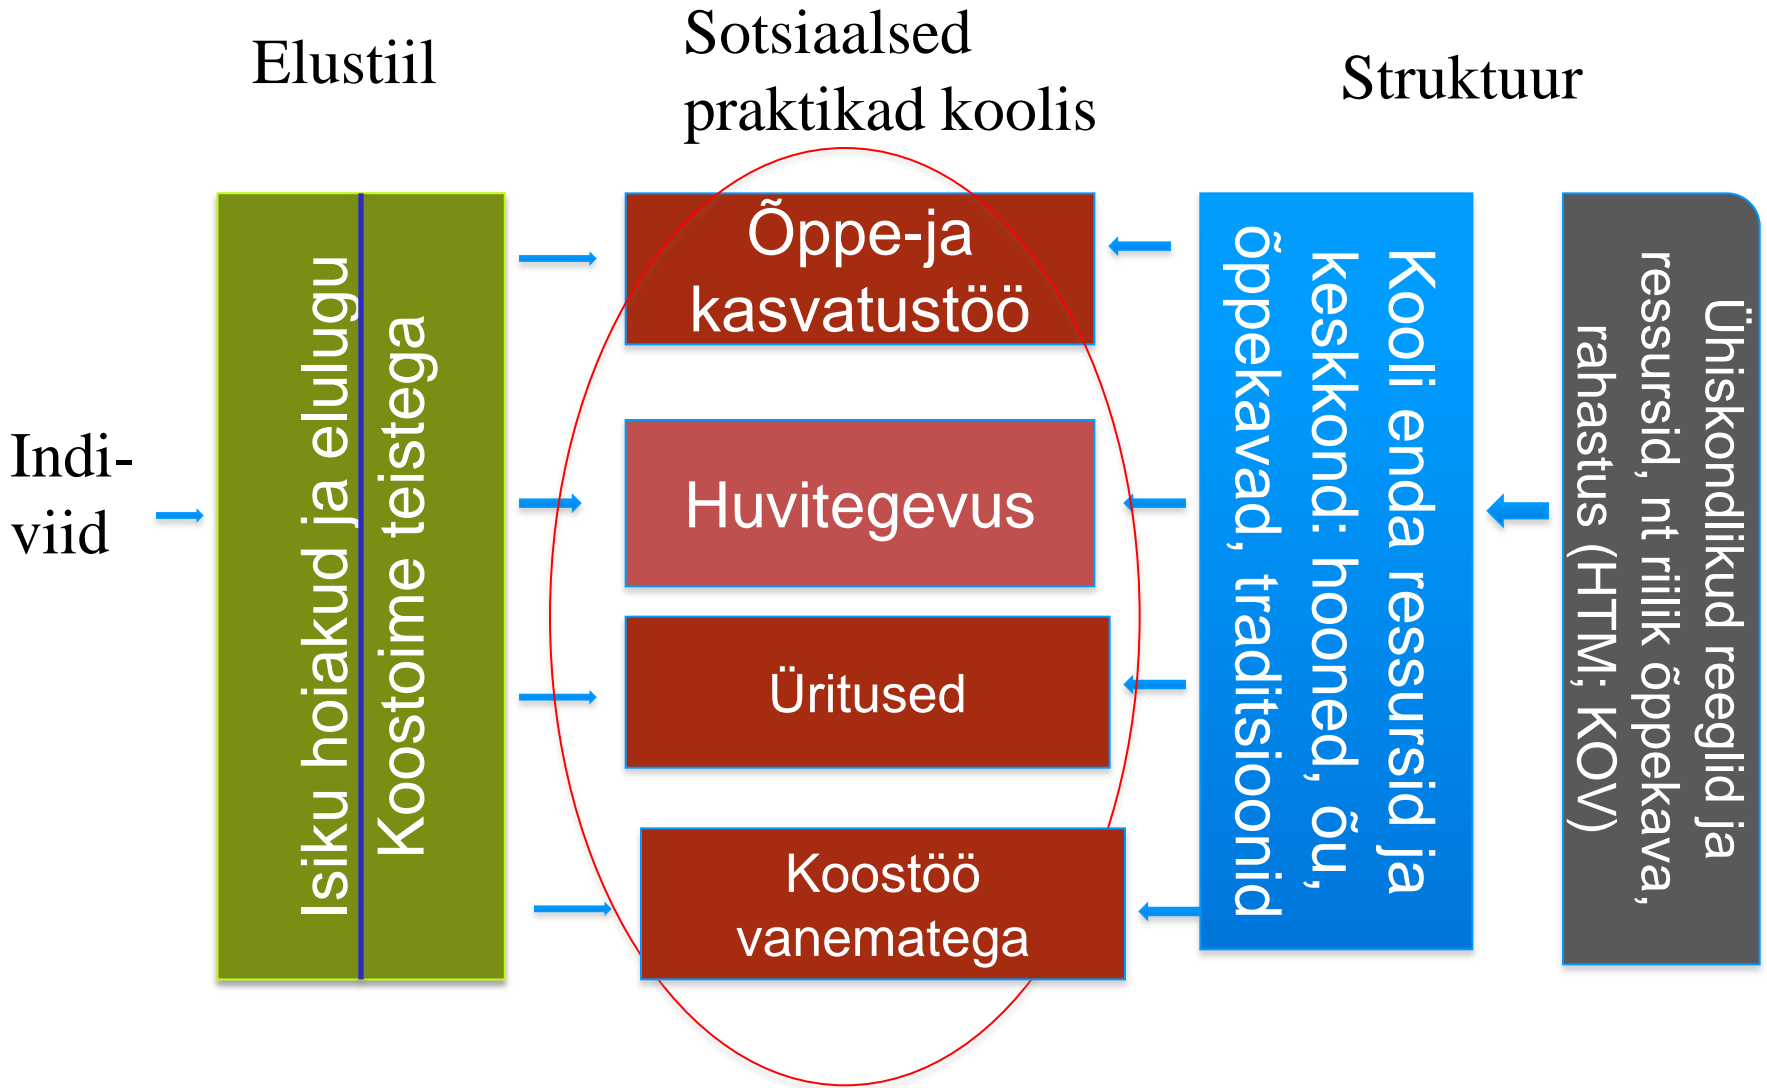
Elustiil

Sotsiaalsed praktikad koolis

Struktuur

Indi-viid

Isiku hoiakud ja elulugu

Koostoime teistega

Õppe-ja kasvatustöö

Huvitegevus

Üritused

Koostöö vanematega

Kooli enda ressursid ja keskkond: hooned, õu, õppekavad, traditsioonid

Ühiskondlikud reeglid ja ressursid, nt riilik õppekava, rahastus (HTM; KOV)